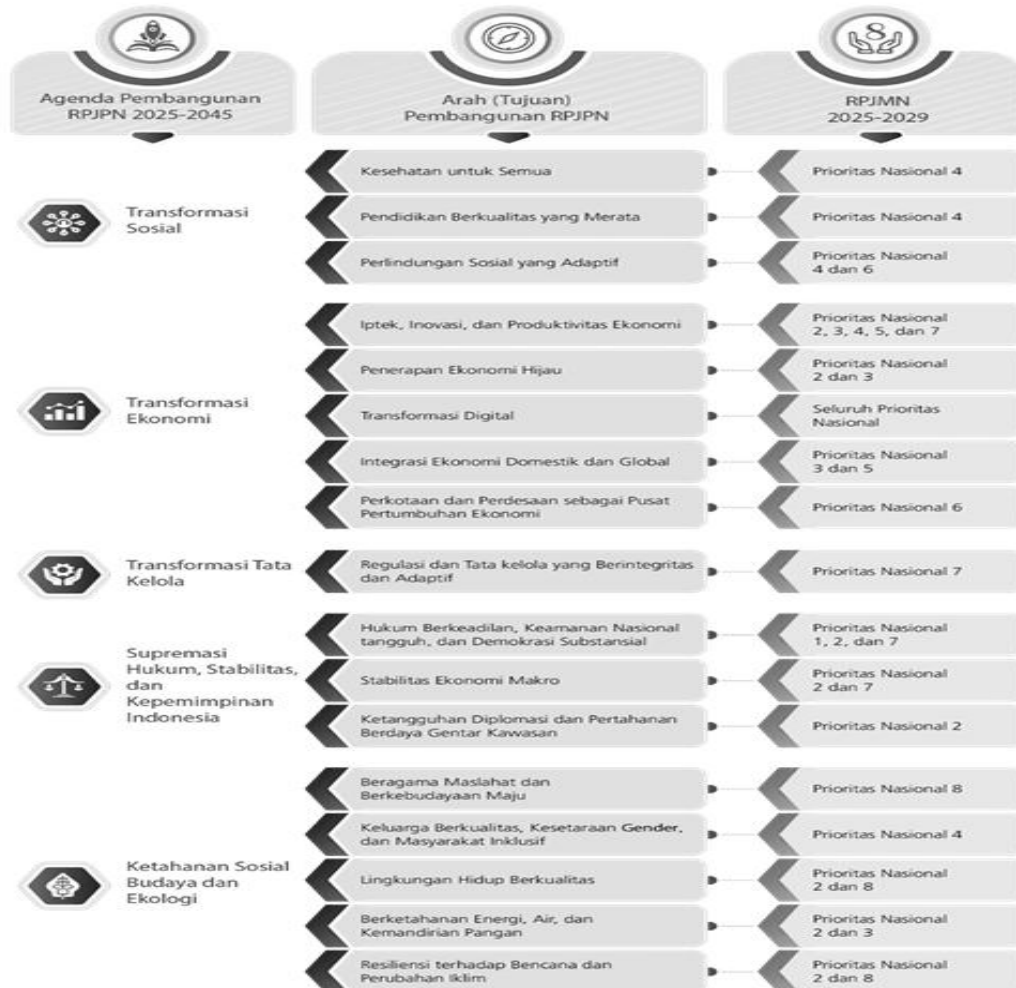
Agenda Pembangunan RPJPN 2025-2045

Arah (Tujuan) Pembangunan RPJPN

RPJMN 2025-2029

Transformasi Sosial

Kesehatan untuk Semua — Prioritas Nasional 4

Pendidikan Berkualitas yang Merata — Prioritas Nasional 4

Perlindungan Sosial yang Adaptif — Prioritas Nasional 4 dan 6

Transformasi Ekonomi

Iptek, Inovasi, dan Produktivitas Ekonomi — Prioritas Nasional 2, 3, 4, 5, dan 7

Penerapan Ekonomi Hijau — Prioritas Nasional 2 dan 3

Transformasi Digital — Seluruh Prioritas Nasional

Integrasi Ekonomi Domestik dan Global — Prioritas Nasional 3 dan 5

Perkotaan dan Perdesaan sebagai Pusat Pertumbuhan Ekonomi — Prioritas Nasional 6

Transformasi Tata Kelola

Regulasi dan Tata kelola yang Berintegritas dan Adaptif — Prioritas Nasional 7

Supremasi Hukum, Stabilitas, dan Kepemimpinan Indonesia

Hukum Berkeadilan, Keamanan Nasional tangguh, dan Demokrasi Substansial — Prioritas Nasional 1, 2, dan 7

Stabilitas Ekonomi Makro — Prioritas Nasional 2 dan 7

Ketangguhan Diplomasi dan Pertahanan Berdaya Gentar Kawasan — Prioritas Nasional 2

Ketahanan Sosial Budaya dan Ekologi

Beragama Maslahat dan Berkebudayaan Maju — Prioritas Nasional 8

Keluarga Berkualitas, Kesetaraan Gender, dan Masyarakat Inklusif — Prioritas Nasional 4

Lingkungan Hidup Berkualitas — Prioritas Nasional 2 dan 8

Berketahanan Energi, Air, dan Kemandirian Pangan — Prioritas Nasional 2 dan 3

Resiliensi terhadap Bencana dan Perubahan Iklim — Prioritas Nasional 2 dan 8